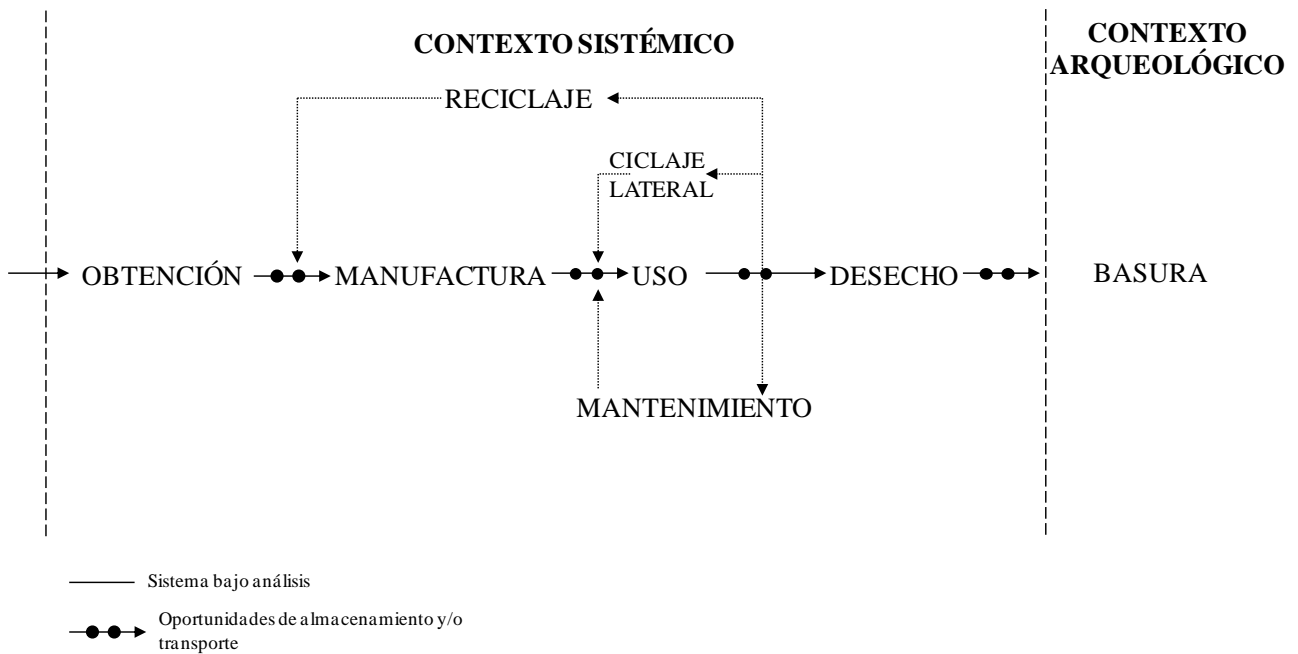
CONTEXTO SISTÉMICO

CONTEXTO ARQUEOLÓGICO

RECICLAJE

CICLAJE LATERAL

OBTENCIÓN

MANUFACTURA

USO

DESECHO

BASURA

MANTENIMIENTO

Sistema bajo análisis

Oportunidades de almacenamiento y/o transporte